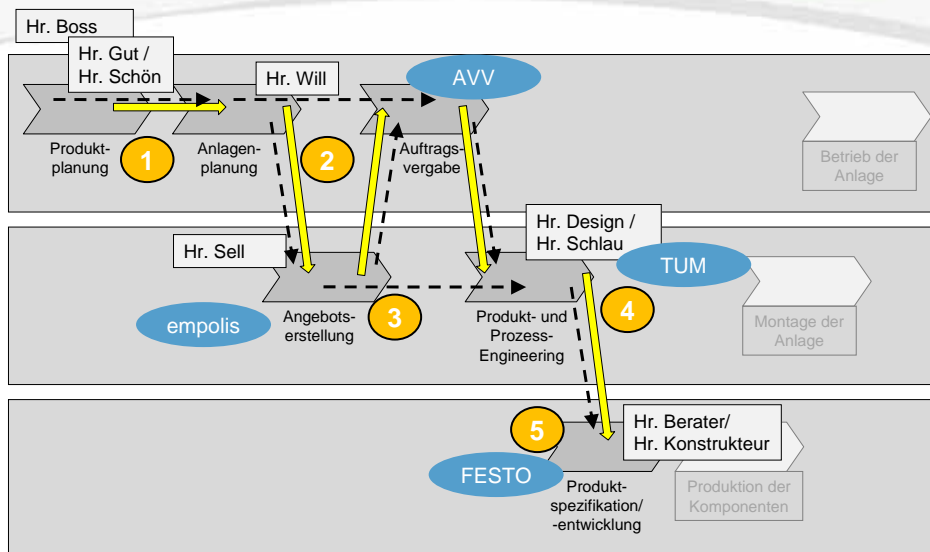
Hr. Boss

Hr. Gut / Hr. Schön

Hr. Will

AVV

Produktplanung

1

Anlagenplanung

2

Auftragsvergabe

Betrieb der Anlage

Hr. Sell

Hr. Design / Hr. Schlau

TUM

empolis

Angebotserstellung

3

Produkt- und Prozess-Engineering

4

Montage der Anlage

5

Hr. Berater/ Hr. Konstrukteur

FESTO

Produktspezifikation/ -entwicklung

Produktion der Komponenten